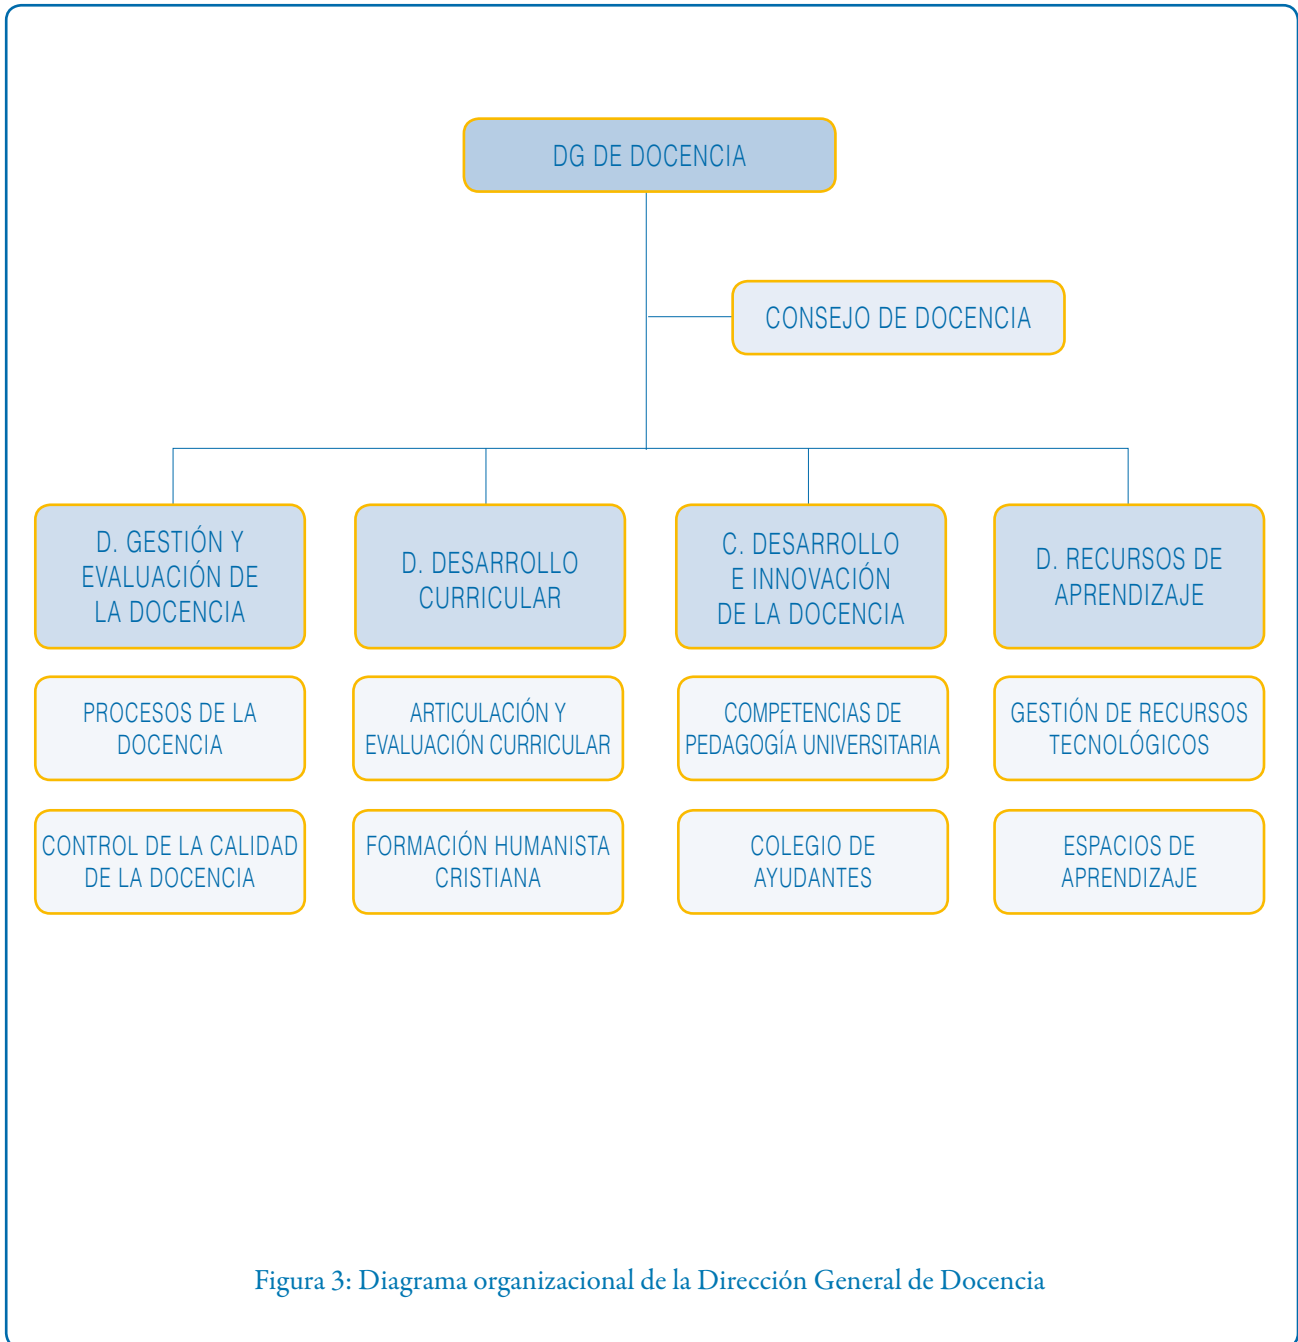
DG DE DOCENCIA

CONSEJO DE DOCENCIA

D. GESTIÓN Y EVALUACIÓN DE LA DOCENCIA

PROCESOS DE LA DOCENCIA

CONTROL DE LA CALIDAD DE LA DOCENCIA

D. DESARROLLO CURRICULAR

ARTICULACIÓN Y EVALUACIÓN CURRICULAR

FORMACIÓN HUMANISTA CRISTIANA

C. DESARROLLO E INNOVACIÓN DE LA DOCENCIA

COMPETENCIAS DE PEDAGOGÍA UNIVERSITARIA

COLEGIO DE AYUDANTES

D. RECURSOS DE APRENDIZAJE

GESTIÓN DE RECURSOS TECNOLÓGICOS

ESPACIOS DE APRENDIZAJE

Figura 3: Diagrama organizacional de la Dirección General de Docencia